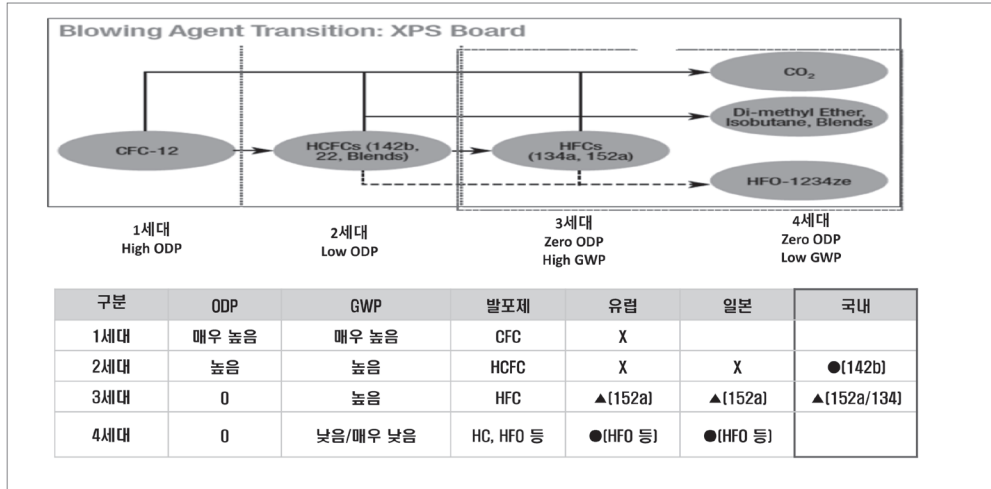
Blowing Agent Transition: XPS Board

CFC-12

HCFCs (142b, 22, Blends)

HFCs (134a, 152a)

$CO_2$

Di-methyl Ether, Isobutane, Blends

HFO-1234ze

1세대
High ODP

2세대
Low ODP

3세대
Zero ODP
High GWP

4세대
Zero ODP
Low GWP

| 구분 | ODP | GWP | 발포제 | 유럽 | 일본 | 국내 |
|---|---|---|---|---|---|---|
| 1세대 | 매우 높음 | 매우 높음 | CFC | X | | |
| 2세대 | 높음 | 높음 | HCFC | X | X | ●(142b) |
| 3세대 | 0 | 높음 | HFC | ▲(152a) | ▲(152a) | ▲(152a/134) |
| 4세대 | 0 | 낮음/매우 낮음 | HC, HFO 등 | ●(HFO 등) | ●(HFO 등) | |